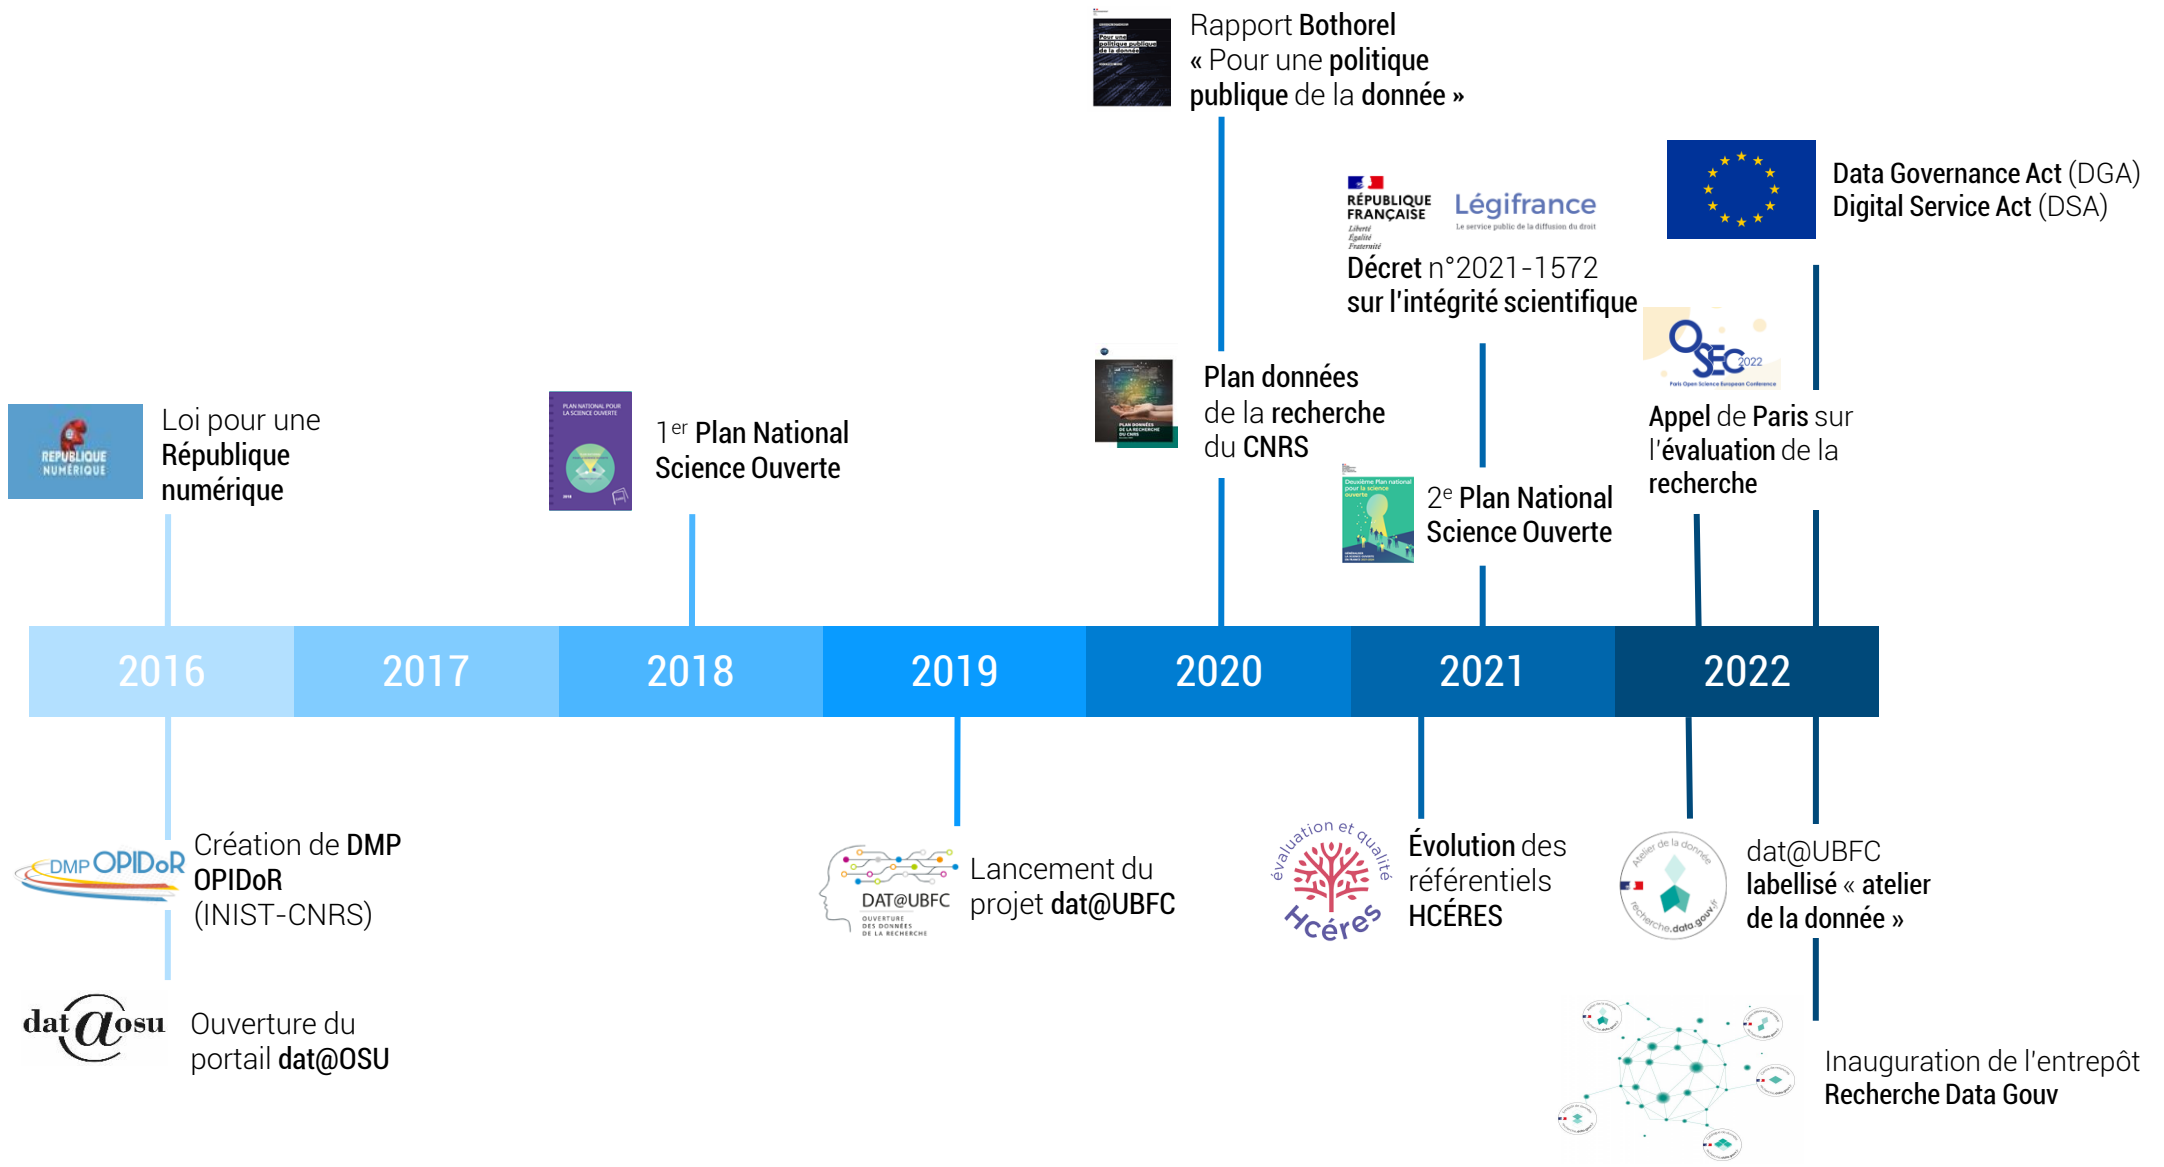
Rapport Bothorel
« Pour une politique publique de la donnée »

Data Governance Act (DGA)
Digital Service Act (DSA)

RÉPUBLIQUE FRANÇAISE
Liberté
Égalité
Fraternité
Légifrance
Le service public de la diffusion du droit
Décret n°2021-1572
sur l'intégrité scientifique

OSEC 2022
Paris Open Science European Conference

Plan données de la recherche du CNRS

Appel de Paris sur l'évaluation de la recherche

RÉPUBLIQUE NUMÉRIQUE
Loi pour une République numérique

PLAN NATIONAL POUR LA SCIENCE OUVERTE
1$^{er}$ Plan National Science Ouverte

2$^{e}$ Plan National Science Ouverte

| 2016 | 2017 | 2018 | 2019 | 2020 | 2021 | 2022 |
|---|---|---|---|---|---|---|

DMP OPIDoR
Création de DMP OPIDoR
(INIST-CNRS)

DAT@UBFC
OUVERTURE DES DONNÉES DE LA RECHERCHE
Lancement du projet dat@UBFC

évaluation et qualité
Hcéres
Évolution des référentiels HCÉRES

atelier de la donnée
recherche.data.gouv.fr
dat@UBFC labellisé « atelier de la donnée »

dat@osu
Ouverture du portail dat@OSU

Inauguration de l'entrepôt Recherche Data Gouv